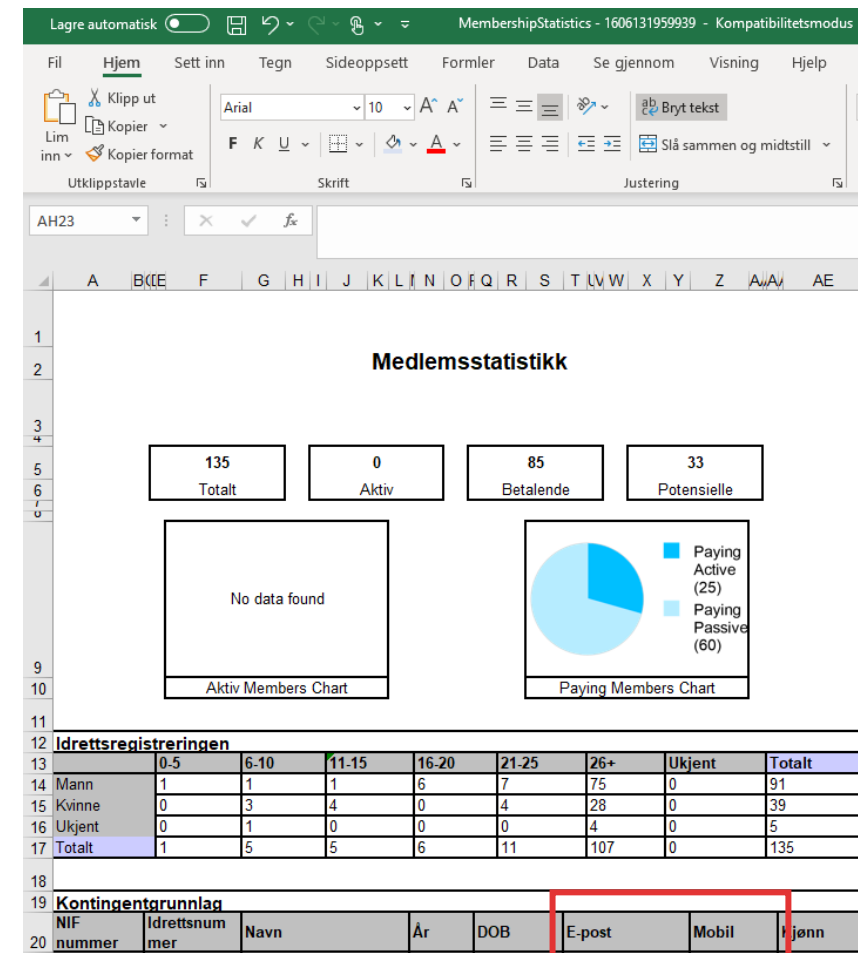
Lagre automatisk MembershipStatistics - 1606131959939 - Kompatibilitetsmodus

Fil Hjem Sett inn Tegn Sideoppsett Formler Data Se gjennom Visning Hjelp

Lim inn Klipp ut Kopier Kopier format Utklippstavle

Arial 10 F K U Skrift

Bryt tekst Slå sammen og midtstill Justering

AH23 $f_x$

A B C E F G H I J K L N O Q R S T V W X Y Z A A AE

Medlemsstatistikk

| 135 | 0 | 85 | 33 |
|---|---|---|---|
| Totalt | Aktiv | Betalende | Potensielle |

No data found

Aktiv Members Chart

Paying Active (25)
Paying Passive (60)

Paying Members Chart

Idrettsregistreringen

| | 0-5 | 6-10 | 11-15 | 16-20 | 21-25 | 26+ | Ukjent | Totalt |
|---|---|---|---|---|---|---|---|---|
| Mann | 1 | 1 | 1 | 6 | 7 | 75 | 0 | 91 |
| Kvinne | 0 | 3 | 4 | 0 | 4 | 28 | 0 | 39 |
| Ukjent | 0 | 1 | 0 | 0 | 0 | 4 | 0 | 5 |
| Totalt | 1 | 5 | 5 | 6 | 11 | 107 | 0 | 135 |

Kontingentgrunnlag

| NIF nummer | Idrettsnummer | Navn | År | DOB | E-post | Mobil | Kjønn |
|---|---|---|---|---|---|---|---|